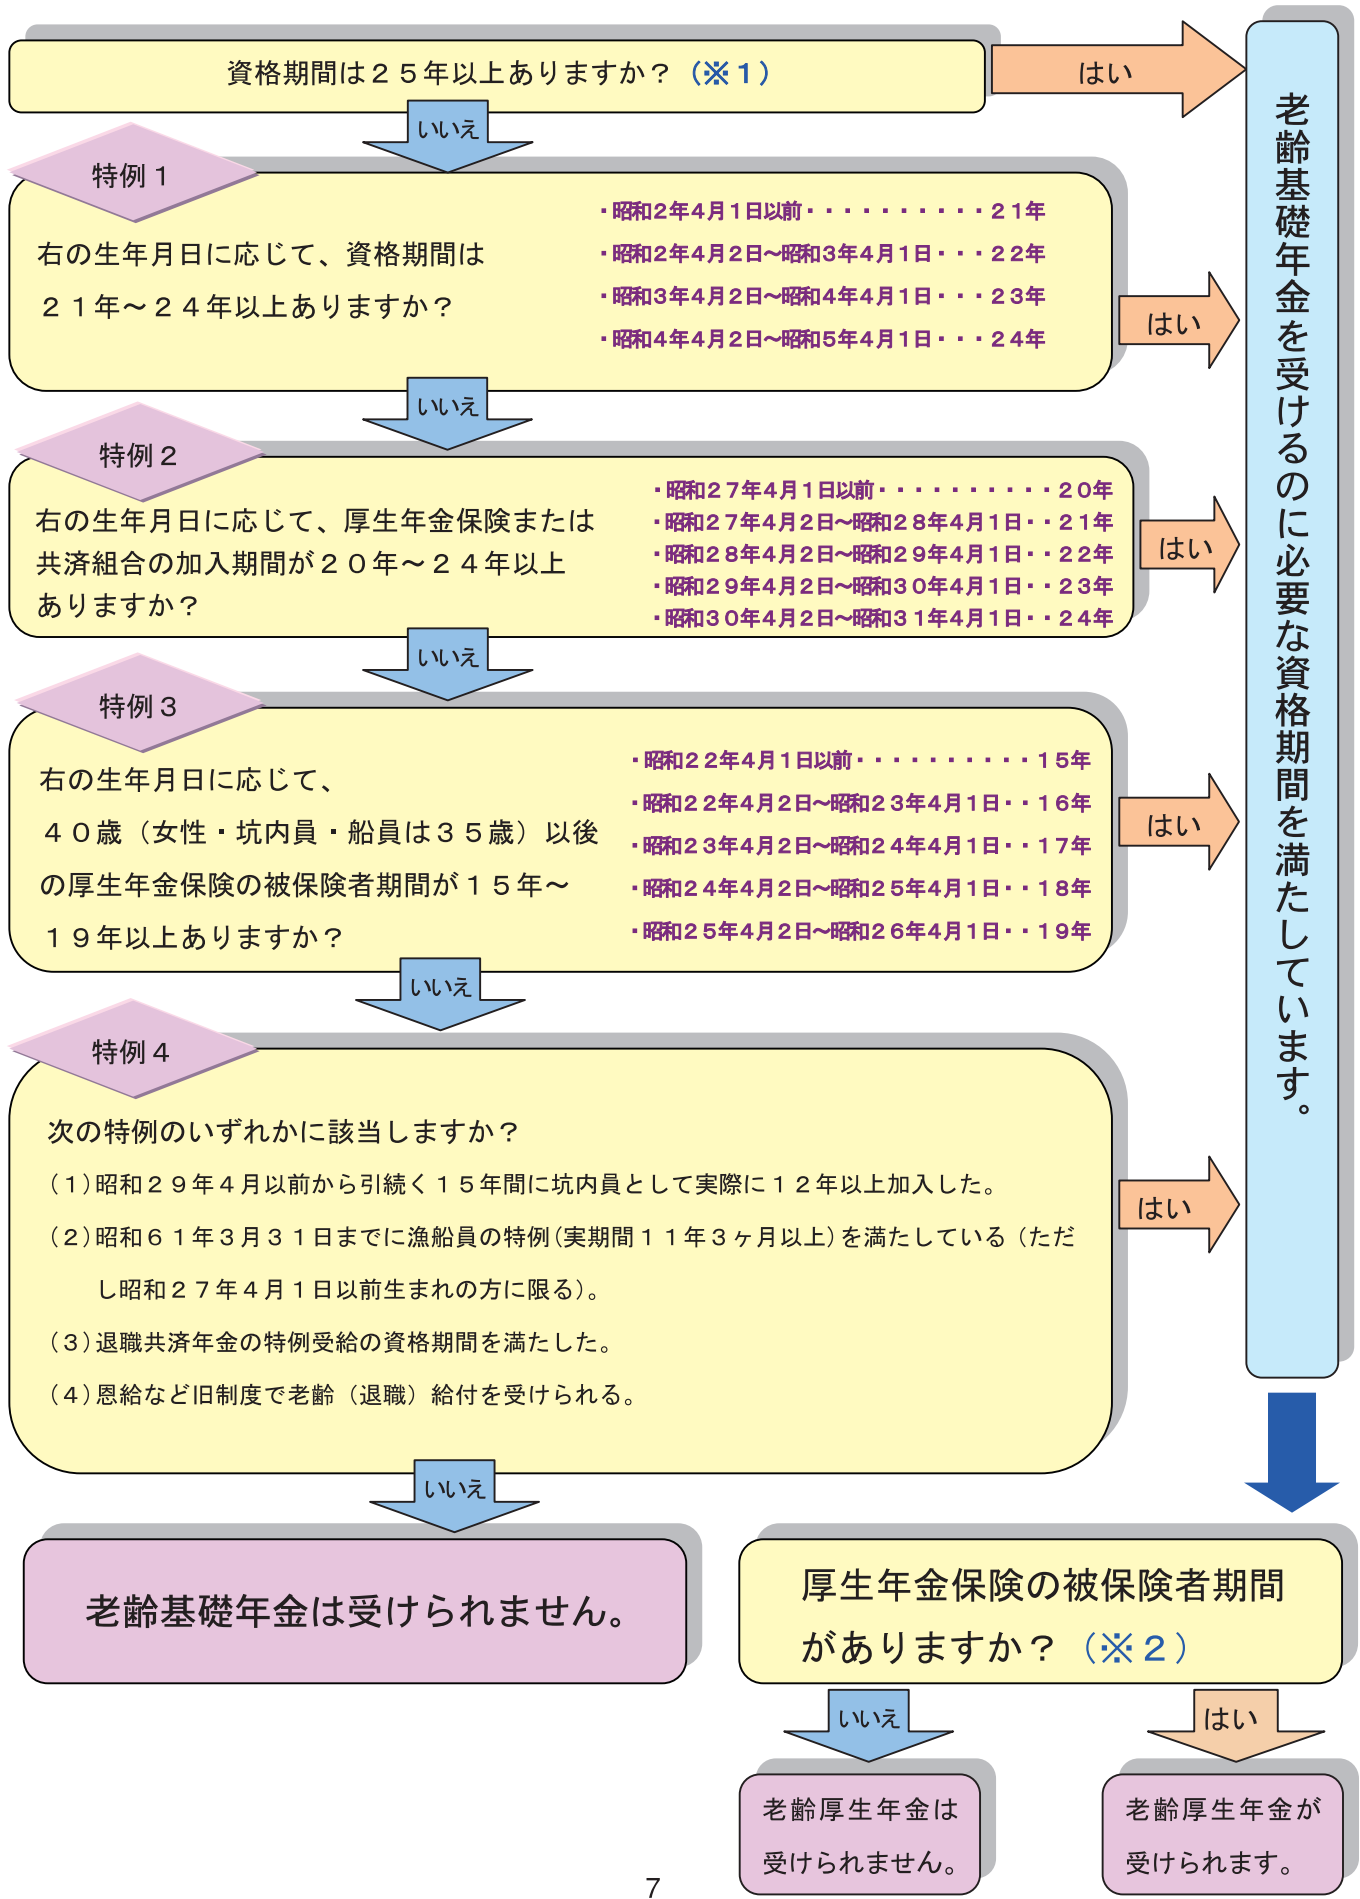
資格期間は２５年以上ありますか？（※１）

はい

老齢基礎年金を受けるのに必要な資格期間を満たしています。

いいえ

特例１

右の生年月日に応じて、資格期間は２１年～２４年以上ありますか？

・昭和2年4月1日以前・・・・・・・・・・２１年
・昭和2年4月2日～昭和3年4月1日・・・２２年
・昭和3年4月2日～昭和4年4月1日・・・２３年
・昭和4年4月2日～昭和5年4月1日・・・２４年

はい

いいえ

特例２

右の生年月日に応じて、厚生年金保険または共済組合の加入期間が２０年～２４年以上ありますか？

・昭和２７年4月1日以前・・・・・・・・・・２０年
・昭和２７年4月2日～昭和２８年4月1日・・２１年
・昭和２８年4月2日～昭和２９年4月1日・・２２年
・昭和２９年4月2日～昭和３０年4月1日・・２３年
・昭和３０年4月2日～昭和３１年4月1日・・２４年

はい

いいえ

特例３

右の生年月日に応じて、４０歳（女性・坑内員・船員は３５歳）以後の厚生年金保険の被保険者期間が１５年～１９年以上ありますか？

・昭和２２年4月1日以前・・・・・・・・・・１５年
・昭和２２年4月2日～昭和２３年4月1日・・１６年
・昭和２３年4月2日～昭和２４年4月1日・・１７年
・昭和２４年4月2日～昭和２５年4月1日・・１８年
・昭和２５年4月2日～昭和２６年4月1日・・１９年

はい

いいえ

特例４

次の特例のいずれかに該当しますか？
（１）昭和２９年４月以前から引続く１５年間に坑内員として実際に１２年以上加入した。
（２）昭和６１年３月３１日までに漁船員の特例（実期間１１年３ヶ月以上）を満たしている（ただし昭和２７年４月１日以前生まれの方に限る）。
（３）退職共済年金の特例受給の資格期間を満たした。
（４）恩給など旧制度で老齢（退職）給付を受けられる。

はい

いいえ

老齢基礎年金は受けられません。

厚生年金保険の被保険者期間がありますか？（※２）

いいえ

はい

老齢厚生年金は受けられません。

老齢厚生年金が受けられます。

7